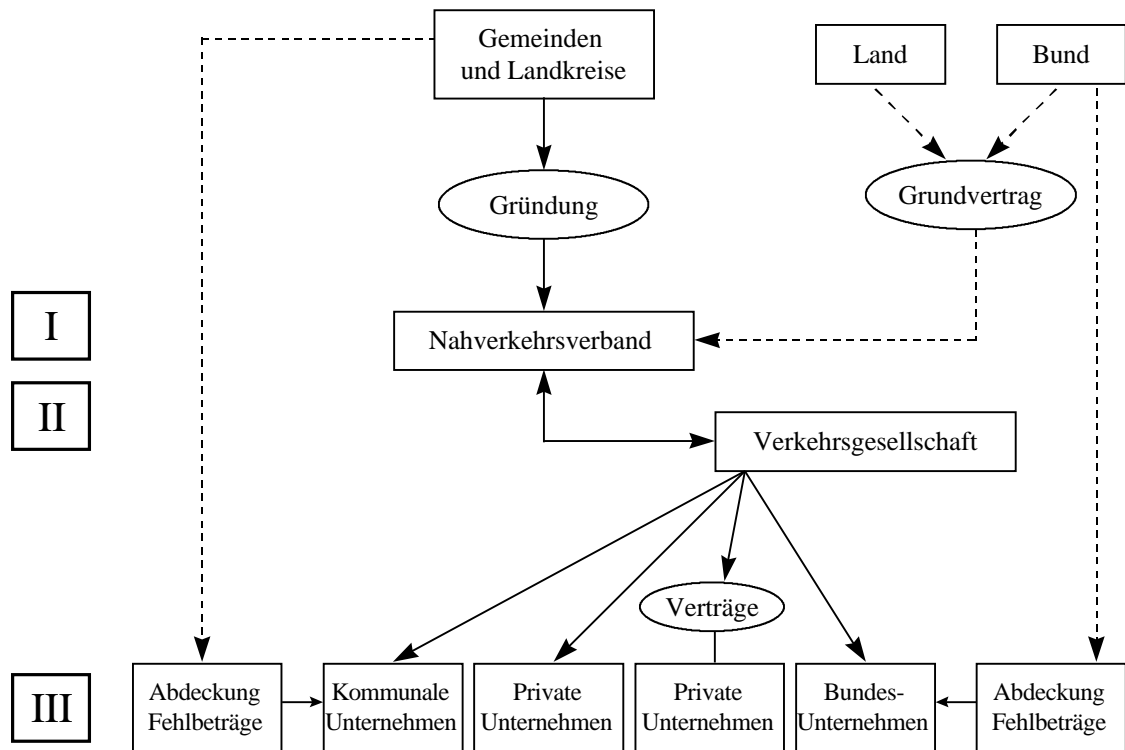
Gemeinden und Landkreise

Land

Bund

Gründung

Grundvertrag

I

Nahverkehrsverband

II

Verkehrsgesellschaft

Verträge

III

Abdeckung Fehlbeträge

Kommunale Unternehmen

Private Unternehmen

Private Unternehmen

Bundes-Unternehmen

Abdeckung Fehlbeträge